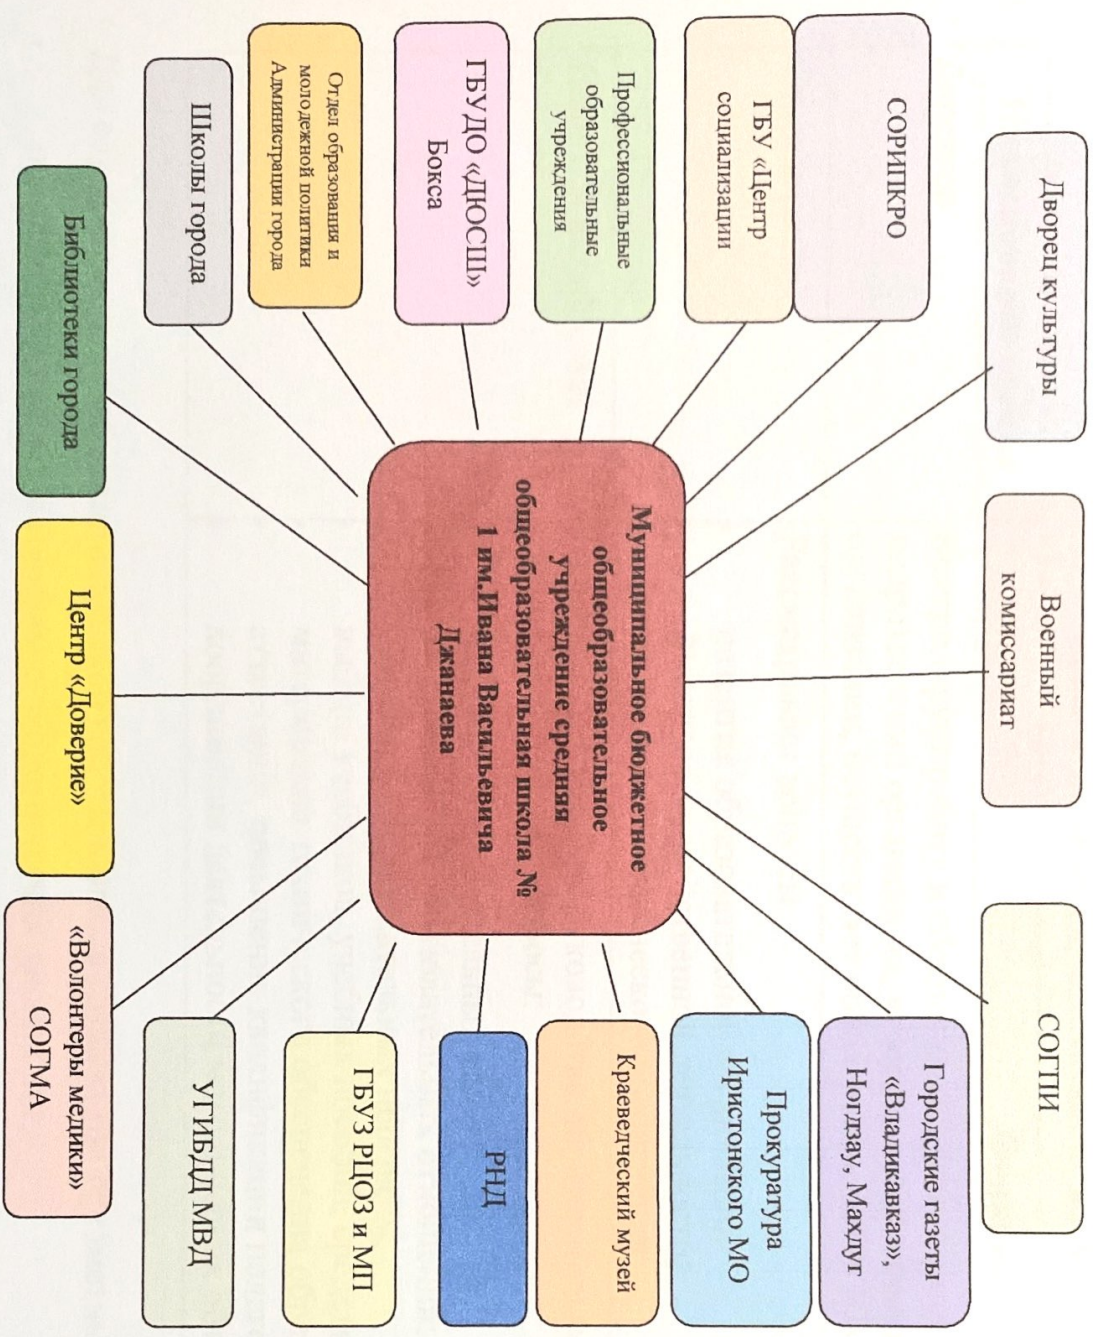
Муниципальное бюджетное общеобразовательное учреждение средняя общеобразовательная школа № 1 им.Ивана Васильевича Джанаева

Дворец культуры

СОРИПКРО

ГБУ «Центр социализации

Профессиональные образовательные учреждения

ГБУДО «ДЮСШ» Бокса

Отдел образования и молодежной политики Администрации города

Школы города

Библиотеки города

Центр «Доверие»

«Волонтеры медики» СОГМА

УГИБДД МВД

ГБУЗ РЦОЗ и МП

РНД

Краеведческий музей

Прокуратура Иристонского МО

Городские газеты «Владикавказ», Ногдзау, Махдуг

СОГПИ

Военный комиссариат